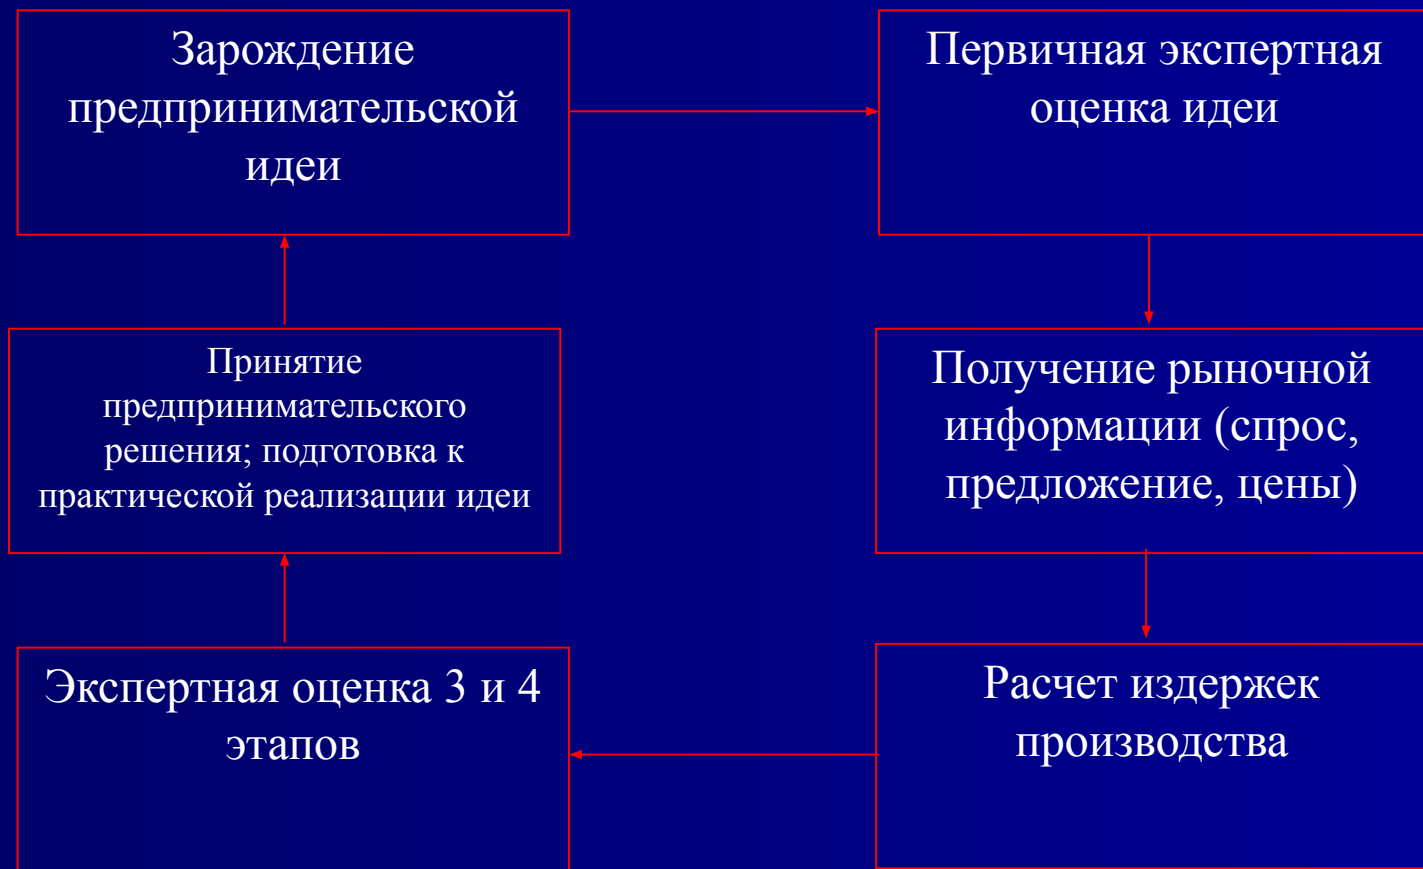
Зарождение предпринимательской идеи

Первичная экспертная оценка идеи

Получение рыночной информации (спрос, предложение, цены)

Расчет издержек производства

Экспертная оценка 3 и 4 этапов

Принятие предпринимательского решения; подготовка к практической реализации идеи